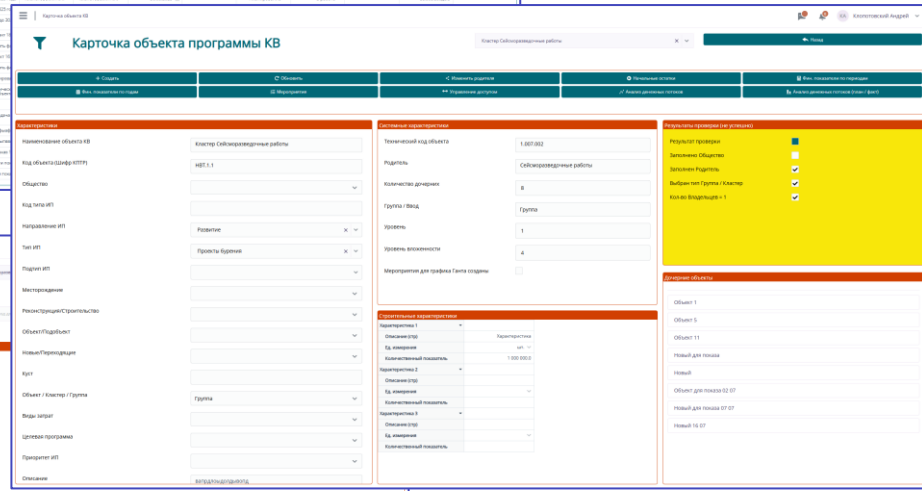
Карточка объекта КВ

КА Колотовский Андрей

Карточка объекта программы КВ

Кластер Сейсморазведочные работы

Назад

Создать | Обновить | Изменить родителя | Начальные остатки | Фин. показатели по периодам
Фин. показатели по годам | Мероприятия | Управление доступом | Анализ денежных потоков | Анализ денежных потоков (план / факт)

Характеристики

Наименование объекта КВ: Кластер Сейсморазведочные работы
Код объекта (Шифр КТПР): КВТ.1.1
Общество
Код типа ИП
Направление ИП: Развитие
Тип ИП: Проекты бурения
Подтип ИП
Месторождение
Реконструкция/Строительство
Объект/Подобъект
Новые/Переходящие
Куст
Объект / Кластер / Группа: Группа
Виды затрат
Целевая программа
Приоритет ИП
Описание

Системные характеристики

Технический код объекта: 1.007.002
Родитель: Сейсморазведочные работы
Количество дочерних: 8
Группа / Ввод: Группа
Уровень: 1
Уровень вложенности: 4
Мероприятия для графика Ганта созданы

Строительные характеристики

| Характеристика 1 | |
|---|---|
| Описание (стр) | Характеристика |
| Ед. измерения | шт |
| Количественный показатель | 1 000 000,0 |
| Характеристика 2 | |
| Описание (стр) | |
| Ед. измерения | |
| Количественный показатель | |
| Характеристика 3 | |
| Описание (стр) | |
| Ед. измерения | |
| Количественный показатель | |

Результаты проверки (не успешно)

Результат проверки
Заполнено Общество
Заполнен Родитель
Выбран тип Группа / Кластер
Кол-во Владельцев = 1

Дочерние объекты

Объект 1
Объект 5
Объект 11
Новый для показа
Новый
Объект для показа 02 07
Новый для показа 07 07
Новый 16 07